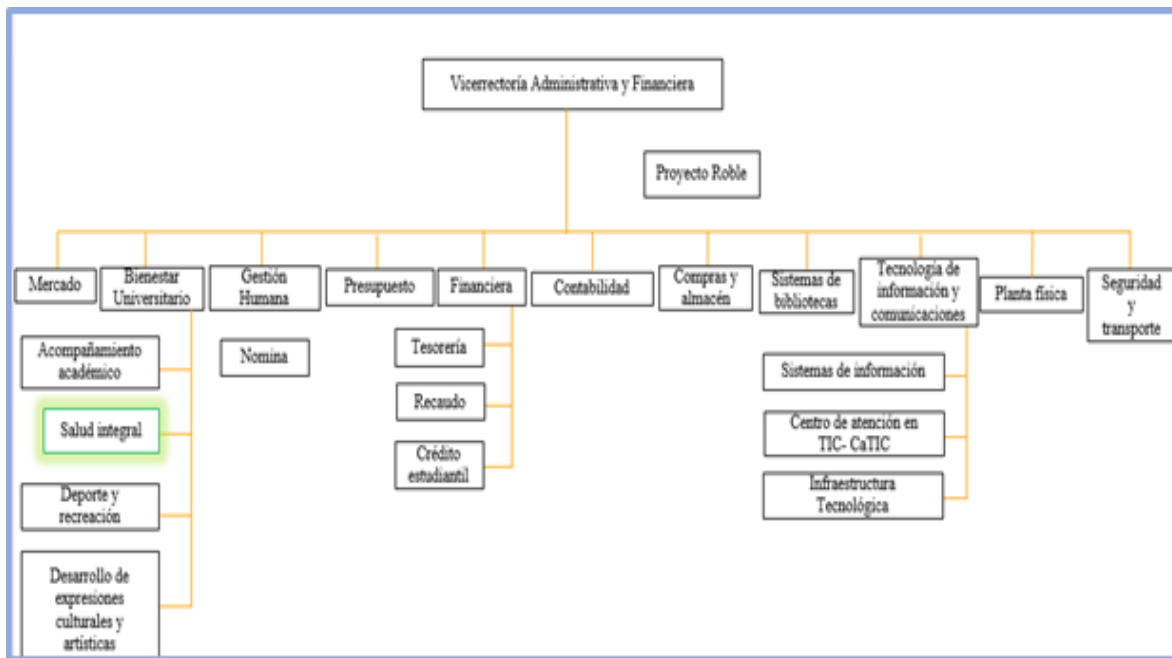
Vicerrectoría Administrativa y Financiera

Proyecto Roble

Mercado

Bienestar Universitario

Gestión Humana

Presupuesto

Financiera

Contabilidad

Compras y almacén

Sistemas de bibliotecas

Tecnología de información y comunicaciones

Planta física

Seguridad y transporte

Acompañamiento académico

Salud integral

Deporte y recreación

Desarrollo de expresiones culturales y artísticas

Nomina

Tesorería

Recaudo

Crédito estudiantil

Sistemas de información

Centro de atención en TIC- CaTIC

Infraestructura Tecnológica